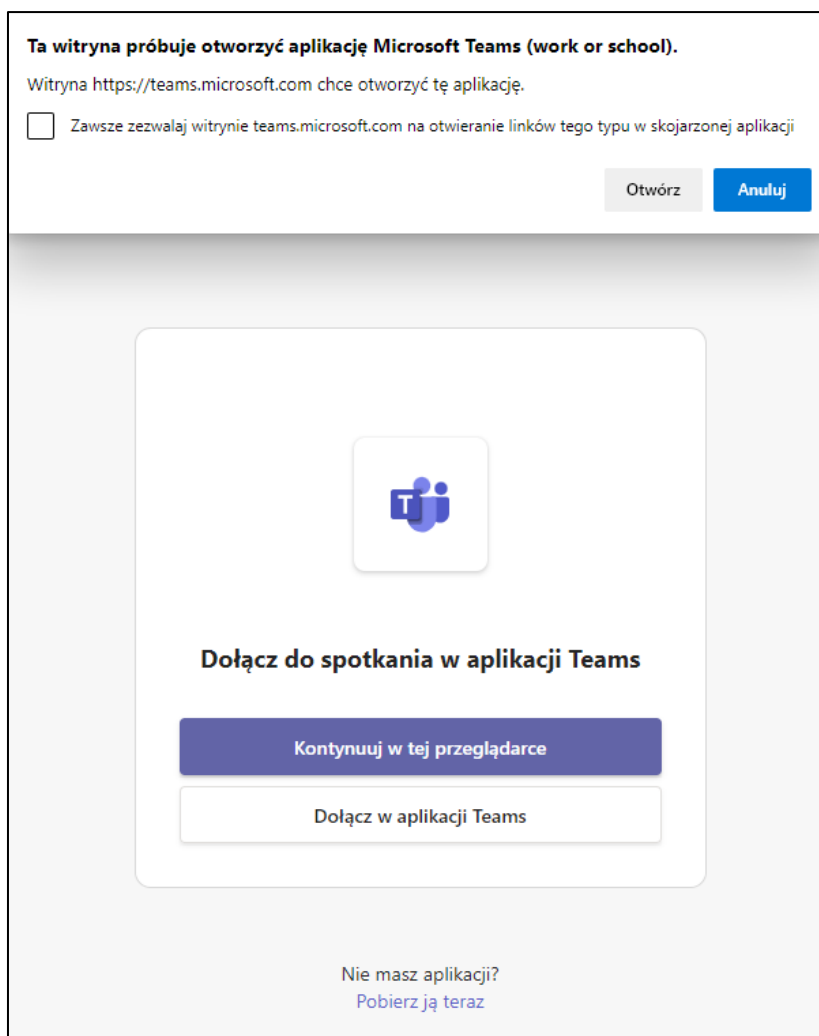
Ta witryna próbuje otworzyć aplikację Microsoft Teams (work or school).

Witryna https://teams.microsoft.com chce otworzyć tę aplikację.

Zawsze zezwalaj witrynie teams.microsoft.com na otwieranie linków tego typu w skojarzonej aplikacji

Otwórz

Anuluj

T

Dołącz do spotkania w aplikacji Teams

Kontynuuj w tej przeglądarce

Dołącz w aplikacji Teams

Nie masz aplikacji?
Pobierz ją teraz